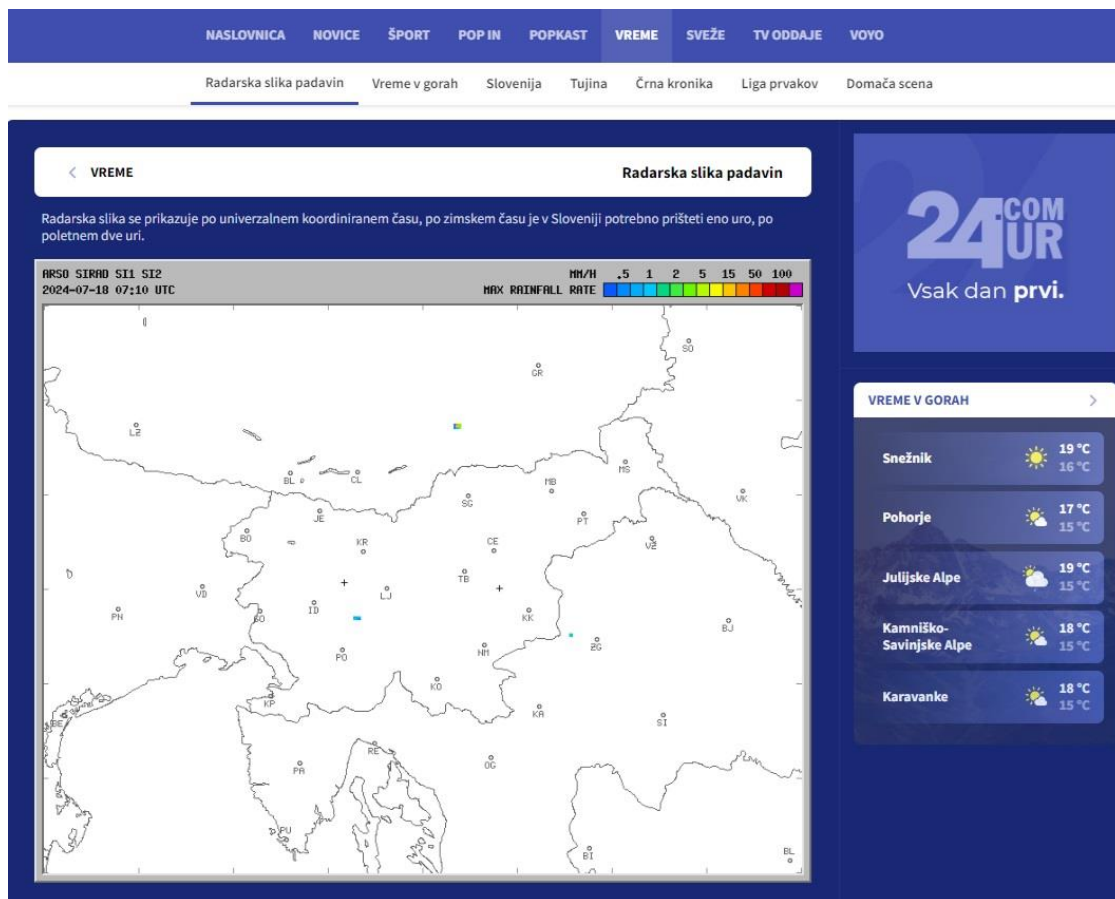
NASLOVNICA NOVICE ŠPORT POP IN POPKAST VREME SVEŽE TV ODDAJE VOYO

Radarska slika padavin Vreme v gorah Slovenija Tujina Črna kronika Liga prvakov Domača scena

VREME

Radarska slika padavin

Radarska slika se prikazuje po univerzalnem koordiniranem času, po zimskem času je v Sloveniji potrebno prišteti eno uro, po poletnem dve uri.

ARSO SIRAD SI1 SI2
2024-07-18 07:10 UTC

MM/H .5 1 2 5 15 50 100
MAX RAINFALL RATE

SO
GR
LZ
MS
BL
CL
MB
SG
VK
JE
PT
BO
KR
CE
VŽ
TB
VD
LJ
PN
ID
GO
KK
BJ
ZG
NM
PO
KO
KP
KA
SI
RE
PA
OC
PU
BI
BL

24UR.COM
Vsak dan prvi.

VREME V GORAH

Snežnik 19 °C 16 °C
Pohorje 17 °C 15 °C
Julijske Alpe 19 °C 15 °C
Kamniško-Savinjske Alpe 18 °C 15 °C
Karavanke 18 °C 15 °C